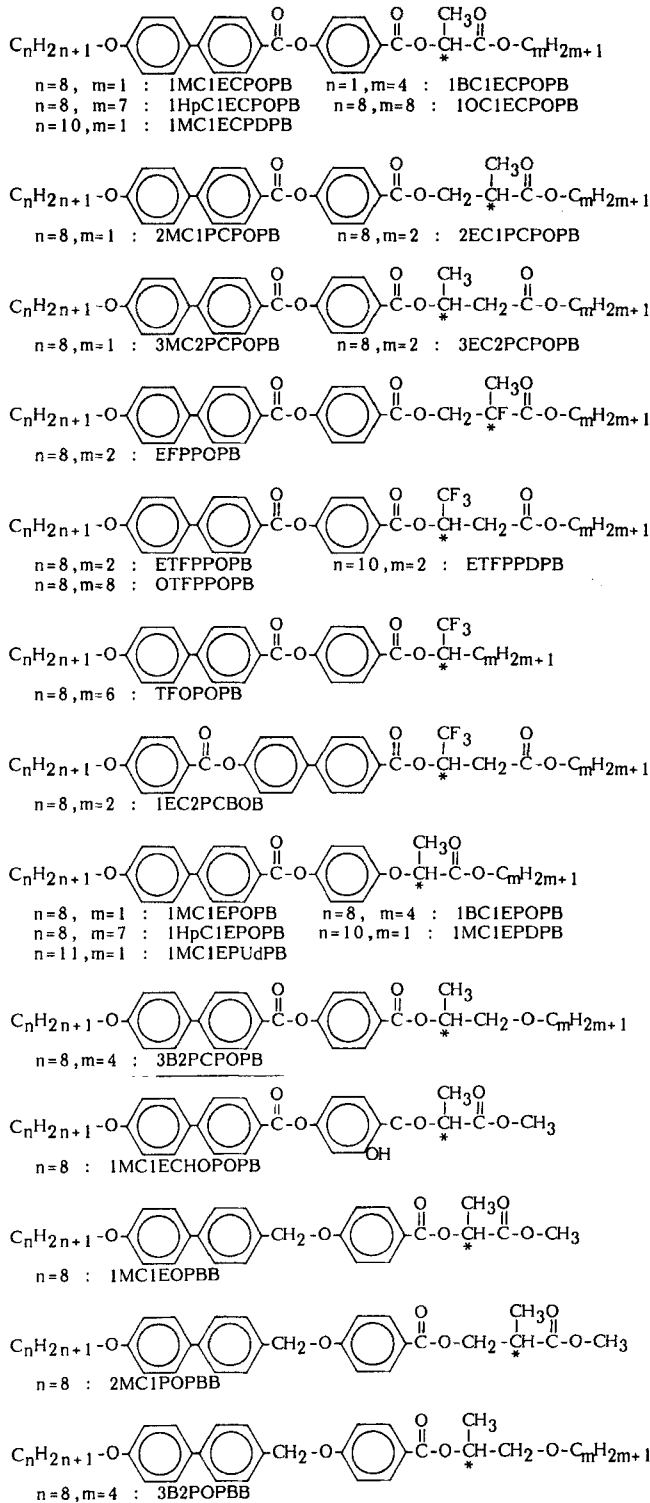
$C_nH_{2n+1}$-O- -C-O- -C-O-CH-C-O-$C_mH_{2m+1}$
O O $CH_3$ O *

n=8, m=1 : 1MC1ECPOPB n=1, m=4 : 1BC1ECPOPB
n=8, m=7 : 1HpC1ECPOPB n=8, m=8 : 1OC1ECPOPB
n=10, m=1 : 1MC1ECPDPB

$C_nH_{2n+1}$-O- -C-O- -C-O-$CH_2$-CH-C-O-$C_mH_{2m+1}$
O O $CH_3$ O *

n=8, m=1 : 2MC1PCPOPB n=8, m=2 : 2EC1PCPOPB

$C_nH_{2n+1}$-O- -C-O- -C-O-CH-$CH_2$-C-O-$C_mH_{2m+1}$
O O $CH_3$ O *

n=8, m=1 : 3MC2PCPOPB n=8, m=2 : 3EC2PCPOPB

$C_nH_{2n+1}$-O- -C-O- -C-O-$CH_2$-CF-C-O-$C_mH_{2m+1}$
O O $CH_3$ O *

n=8, m=2 : EFPPOPB

$C_nH_{2n+1}$-O- -C-O- -C-O-CH-$CH_2$-C-O-$C_mH_{2m+1}$
O O $CF_3$ O *

n=8, m=2 : ETFPPOPB n=10, m=2 : ETFPPDPB
n=8, m=8 : OTFPPOPB

$C_nH_{2n+1}$-O- -C-O- -C-O-CH-$C_mH_{2m+1}$
O O $CF_3$ *

n=8, m=6 : TFOPOPB

$C_nH_{2n+1}$-O- -C-O- -C-O-CH-$CH_2$-C-O-$C_mH_{2m+1}$
O O $CF_3$ O *

n=8, m=2 : 1EC2PCBOB

$C_nH_{2n+1}$-O- -C-O- -O-CH-C-O-$C_mH_{2m+1}$
O $CH_3$ O *

n=8, m=1 : 1MC1EPOPB n=8, m=4 : 1BC1EPOPB
n=8, m=7 : 1HpC1EPOPB n=10, m=1 : 1MC1EPDPB
n=11, m=1 : 1MC1EPUdPB

$C_nH_{2n+1}$-O- -C-O- -C-O-CH-$CH_2$-O-$C_mH_{2m+1}$
O O $CH_3$ *

n=8, m=4 : 3B2PCPOPB

$C_nH_{2n+1}$-O- -C-O- -C-O-CH-C-O-$CH_3$
O $CH_3$ O * OH

n=8 : 1MC1ECHOPOPB

$C_nH_{2n+1}$-O- -$CH_2$-O- -C-O-CH-C-O-$CH_3$
O $CH_3$ O *

n=8 : 1MC1EOPBB

$C_nH_{2n+1}$-O- -$CH_2$-O- -C-O-$CH_2$-CH-C-O-$CH_3$
O $CH_3$ O *

n=8 : 2MC1POPBB

$C_nH_{2n+1}$-O- -$CH_2$-O- -C-O-CH-$CH_2$-O-$C_mH_{2m+1}$
O $CH_3$ *

n=8, m=4 : 3B2POPBB